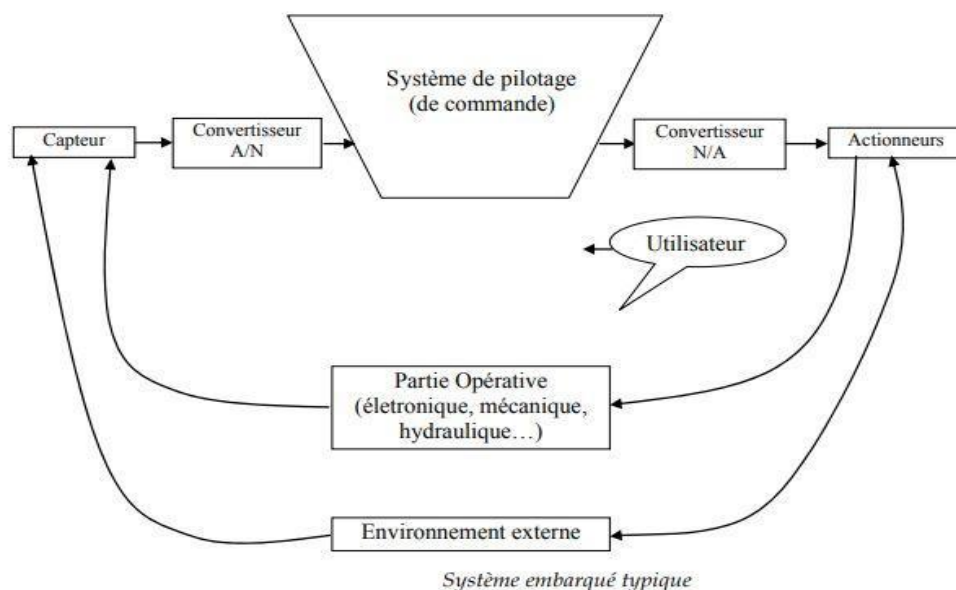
Capteur

Convertisseur A/N

Système de pilotage (de commande)

Convertisseur N/A

Actionneurs

Utilisateur

Partie Opérative (életronique, mécanique, hydraulique…)

Environnement externe

Système embarqué typique